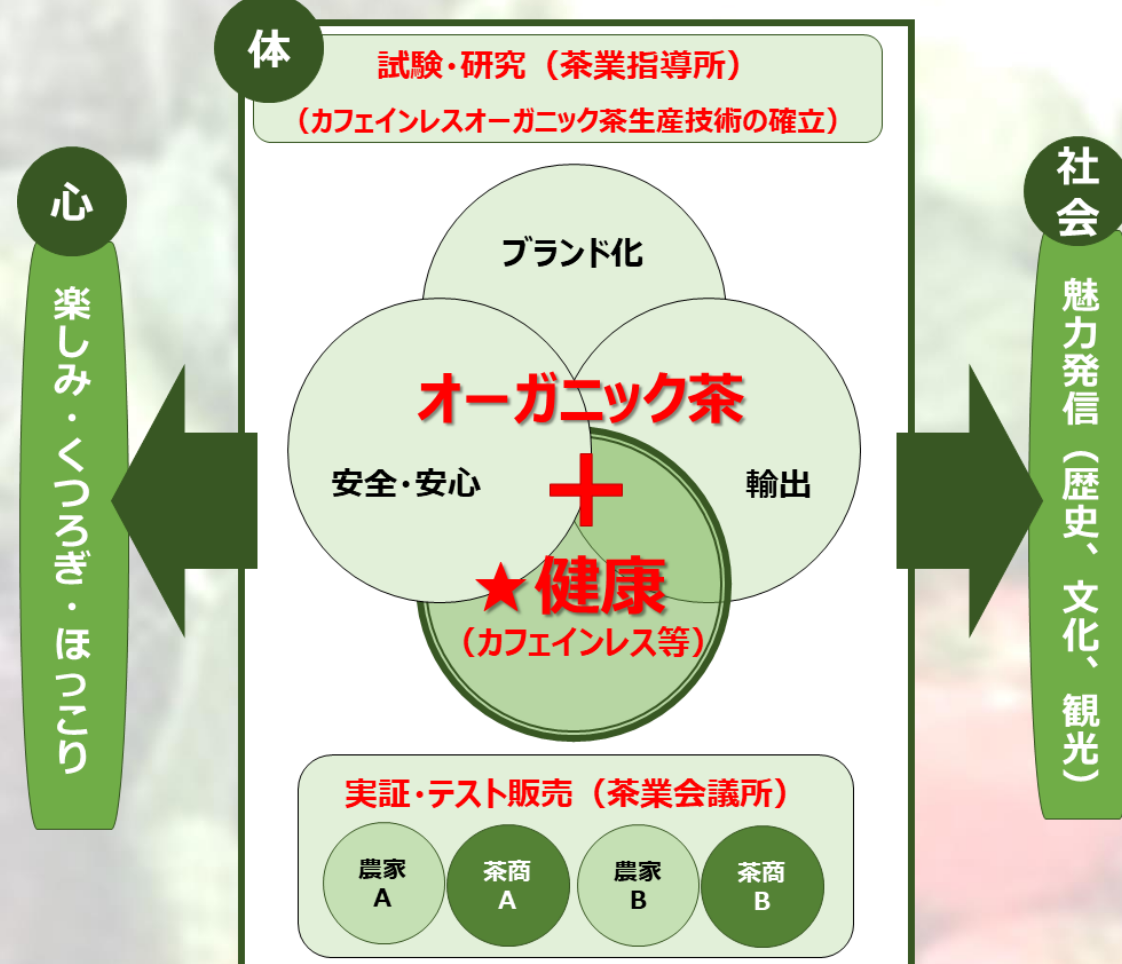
体

試験・研究（茶業指導所）
（カフェインレスオーガニック茶生産技術の確立）

心

楽しみ・くつろぎ・ほっこり

ブランド化

安全・安心

輸出

オーガニック茶

＋

★健康
（カフェインレス等）

社会

魅力発信（歴史、文化、観光）

実証・テスト販売（茶業会議所）

農家 A

茶商 A

農家 B

茶商 B